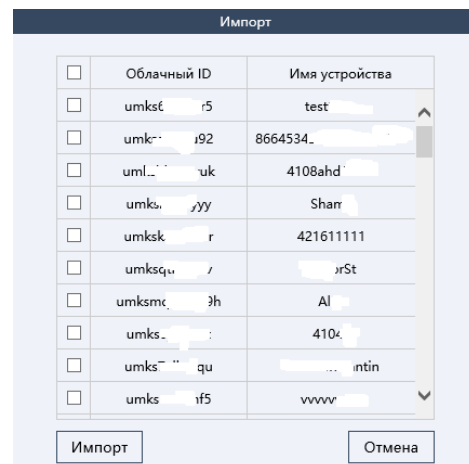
Импорт

| | Облачный ID | Имя устройства |
|---|---|---|
| ☐ | Облачный ID | Имя устройства |
| ☐ | umks6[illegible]r5 | test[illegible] |
| ☐ | umk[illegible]92 | 8664534_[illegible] |
| ☐ | uml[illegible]uk | 4108ahd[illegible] |
| ☐ | umks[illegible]yyy | Sham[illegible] |
| ☐ | umsk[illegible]r | 421611111 |
| ☐ | umksq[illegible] | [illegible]rSt |
| ☐ | umksm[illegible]9h | Al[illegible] |
| ☐ | umks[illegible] | 410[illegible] |
| ☐ | umks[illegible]qu | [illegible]ntin |
| ☐ | umks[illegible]f5 | vvvv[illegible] |

Импорт

Отмена